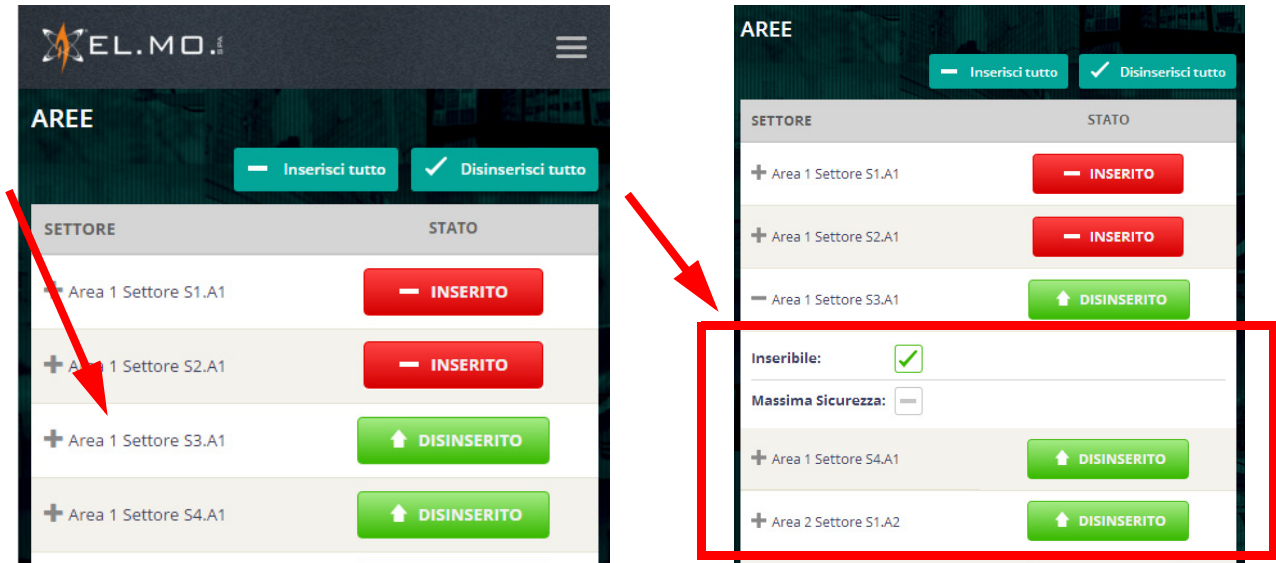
EL.MO.

AREE

Inserisci tutto
Disinserisci tutto

| SETTORE | STATO |
|---|---|
| Area 1 Settore S1.A1 | INSERITO |
| Area 1 Settore S2.A1 | INSERITO |
| Area 1 Settore S3.A1 | DISINSERITO |
| Area 1 Settore S4.A1 | DISINSERITO |

AREE

Inserisci tutto
Disinserisci tutto

| SETTORE | STATO |
|---|---|
| Area 1 Settore S1.A1 | INSERITO |
| Area 1 Settore S2.A1 | INSERITO |
| Area 1 Settore S3.A1 | DISINSERITO |

Inseribile:
Massima Sicurezza:

| | |
|---|---|
| Area 1 Settore S4.A1 | DISINSERITO |
| Area 2 Settore S1.A2 | DISINSERITO |